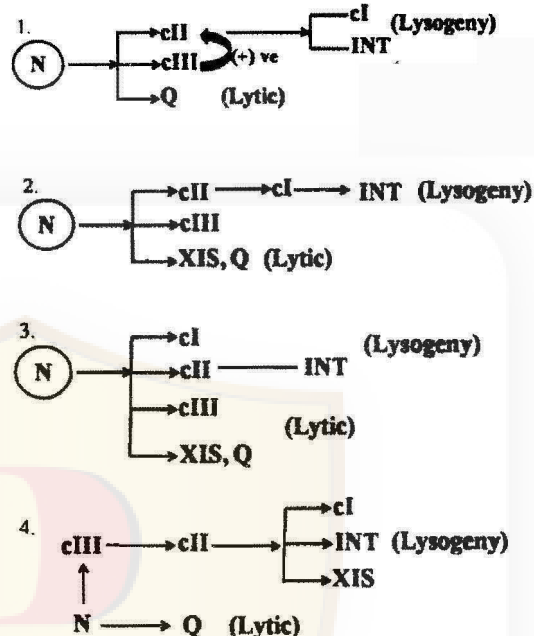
1.

N → cII → cI (Lysogeny), INT
cIII (+) ve
Q (Lytic)

2.

N → cII → cI → INT (Lysogeny)
cIII
XIS, Q (Lytic)

3.

N → cI (Lysogeny)
cII — INT
cIII (Lytic)
XIS, Q

4.

cIII → cII → cI
INT (Lysogeny)
XIS

N → Q (Lytic)